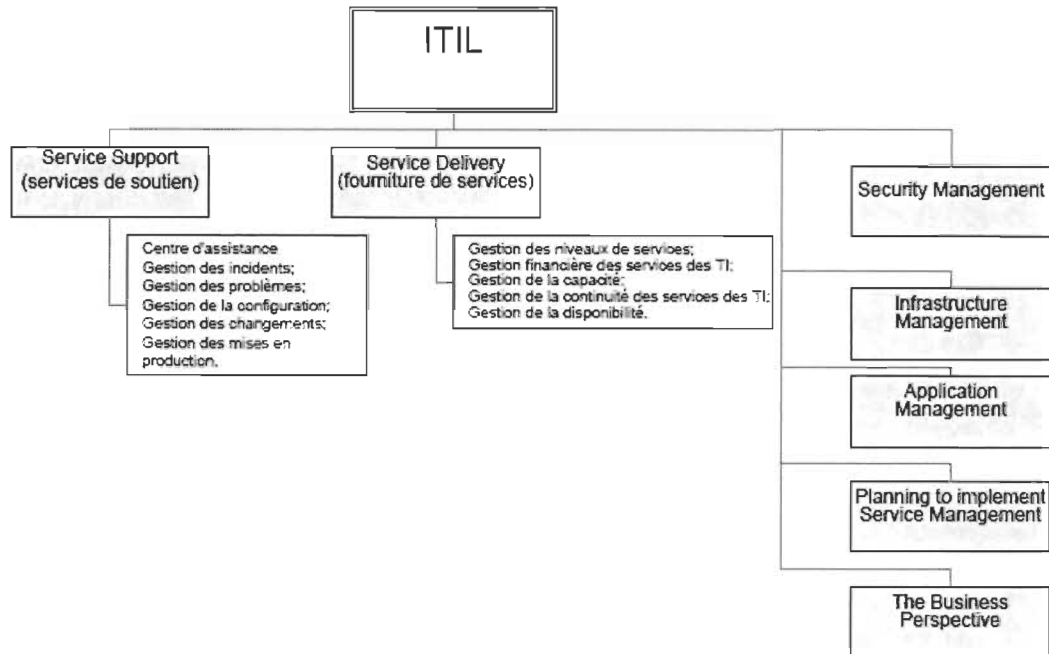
ITIL

Service Support (services de soutien)

Centre d'assistance
Gestion des incidents;
Gestion des problèmes;
Gestion de la configuration;
Gestion des changements;
Gestion des mises en production.

Service Delivery (fourniture de services)

Gestion des niveaux de services;
Gestion financière des services des TI;
Gestion de la capacité;
Gestion de la continuité des services des TI;
Gestion de la disponibilité.

Security Management

Infrastructure Management

Application Management

Planning to implement Service Management

The Business Perspective